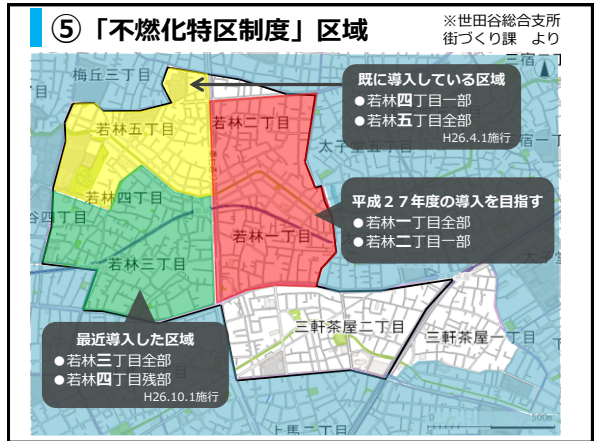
⑤「不燃化特区制度」区域

※世田谷総合支所 街づくり課 より

既に導入している区域
●若林四丁目一部
●若林五丁目全部
H26.4.1施行

平成27年度の導入を目指す
●若林一丁目全部
●若林二丁目一部

最近導入した区域
●若林三丁目全部
●若林四丁目残部
H26.10.1施行

梅丘三丁目
若林五丁目
若林二丁目
若林四丁目
若林一丁目
若林三丁目
三軒茶屋二丁目
三軒茶屋一丁目
太子堂
三宿一丁目
宿一丁
谷四丁目
上馬二丁目
500m